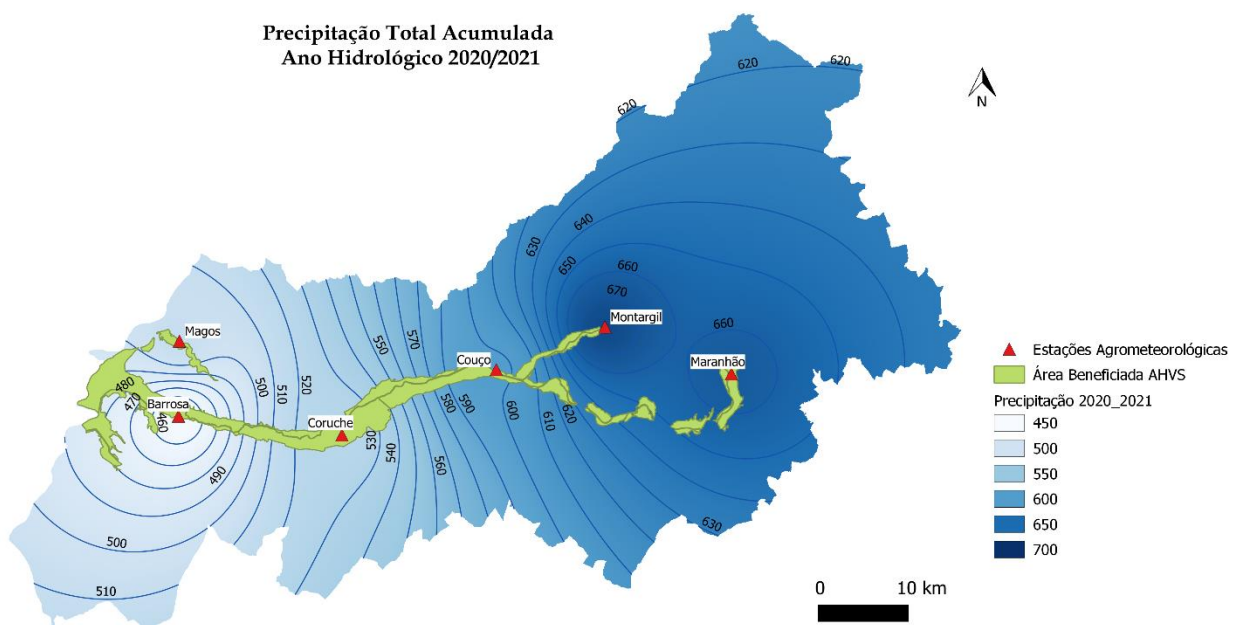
Precipitação Total Acumulada
Ano Hidrológico 2020/2021

620
620
620
N
640
630
650
660
670
660
Montargil
Maranhão
Magos
Couço
550
570
520
510
500
480
470
Barrosa
460
490
Coruche
530
540
560
580
590
600
610
620
500
510
630

Estações Agrometeorológicas
Área Beneficiada AHVS
Precipitação 2020_2021
450
500
550
600
650
700

0
10 km